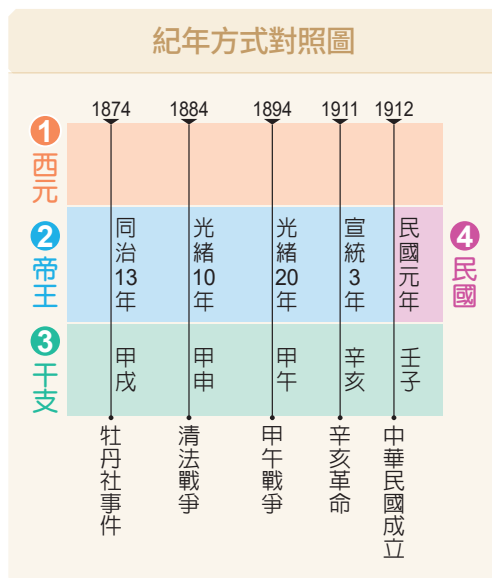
紀年方式對照圖

1874 1884 1894 1911 1912

1 西元

2 帝王

3 干支

4 民國

| | | | | |
|---|---|---|---|---|
| 同治13年 | 光緒10年 | 光緒20年 | 宣統3年 | 民國元年 |
| 甲戌 | 甲申 | 甲午 | 辛亥 | 壬子 |

牡丹社事件 清法戰爭 甲午戰爭 辛亥革命 中華民國成立